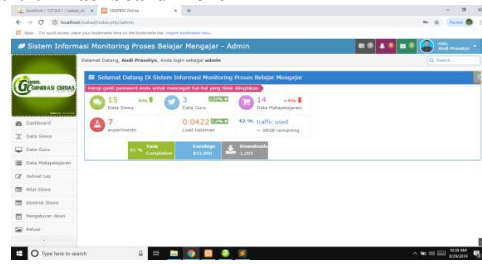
localhost / 127.0.0.1 / siakad_sk × | SIMPBM Sistem × | +

← → C ⓘ localhost/siakad/index.php/admin

Apps For quick access, place your bookmarks here on the bookmarks bar. Import bookmarks now...

Sistem Informasi Monitoring Proses Belajar Mengajar - Admin

Andi Prasetyo

Selamat Datang, Andi Prasetyo, Anda login sebagai admin

Search...

GENERASI CERDAS

Dashboard

Data Siswa

Data Guru

Data Matapelajaran

Jadwal Les

Nilai Siswa

Absensi Siswa

Pengaturan Akun

Keluar

Selamat Datang Di Sistem Informasi Monitoring Proses Belajar Mengajar

Harap ganti password Anda untuk mencegah hal-hal yang tidak diinginkan

15 Data Siswa 6% ↑

3 Data Guru

14 Data Matapelajaran +4% ↓

7 experiments

0.0422 Load halaman

42 % traffic used ~ 9926 remaining

92 % Task Completion

Earnings $32,000

Downloads 1,205

Type here to search

10:10 AM 8/29/2019